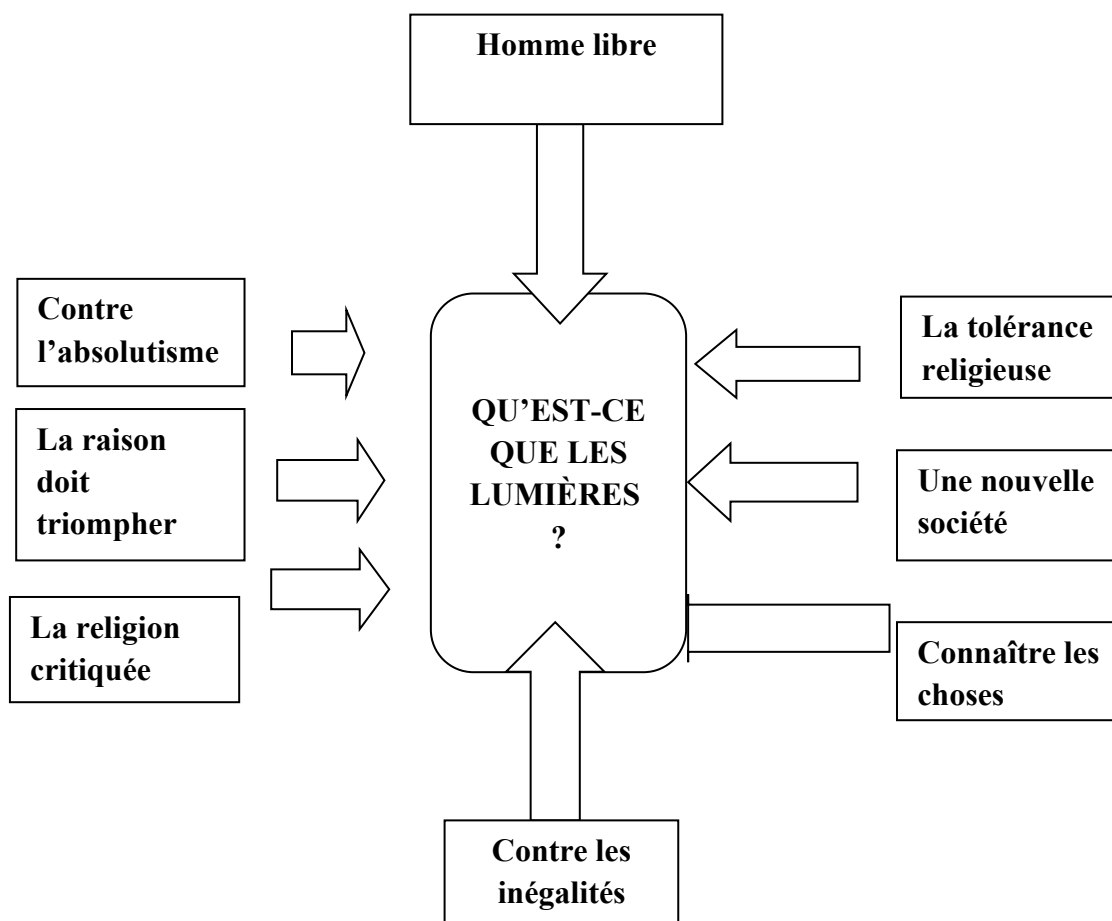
Homme libre

Contre l’absolutisme

La raison doit triompher

La religion critiquée

QU’EST-CE QUE LES LUMIÈRES ?

La tolérance religieuse

Une nouvelle société

Connaître les choses

Contre les inégalités